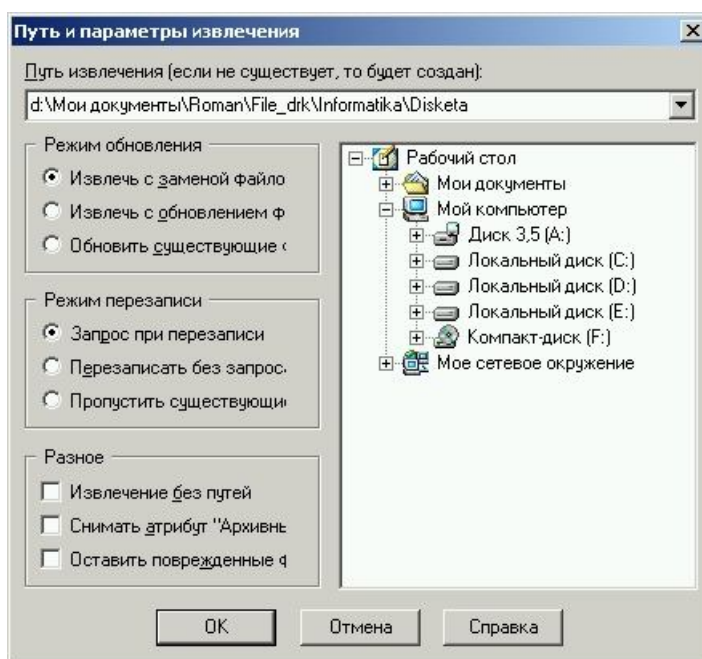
Путь и параметры извлечения

×

Путь извлечения (если не существует, то будет создан):

d:\Мои документы\Roman\File_drk\Informatika\Disketa

Режим обновления

Извлечь с заменой файло

Извлечь с обновлением ф

Обновить существующие

Режим перезаписи

Запрос при перезаписи

Перезаписать без запрос

Пропустить существующи

Разное

Извлечение без путей

Снимать атрибут "Архивн

Оставить поврежденные ф

Рабочий стол

Мои документы

Мой компьютер

Диск 3,5 (A:)

Локальный диск (C:)

Локальный диск (D:)

Локальный диск (E:)

Компакт-диск (F:)

Мое сетевое окружение

OK

Отмена

Справка